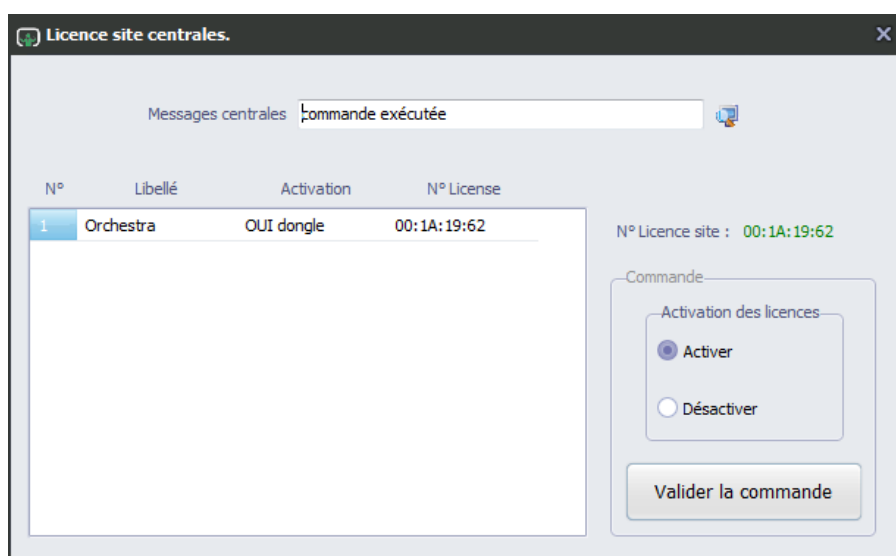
Licence site centrales.

Messages centrales commande exécutée

| N° | Libellé | Activation | N° License |
|---|---|---|---|
| 1 | Orchestra | OUI dongle | 00:1A:19:62 |

N° Licence site : 00:1A:19:62

Commande

Activation des licences

Activer

Désactiver

Valider la commande